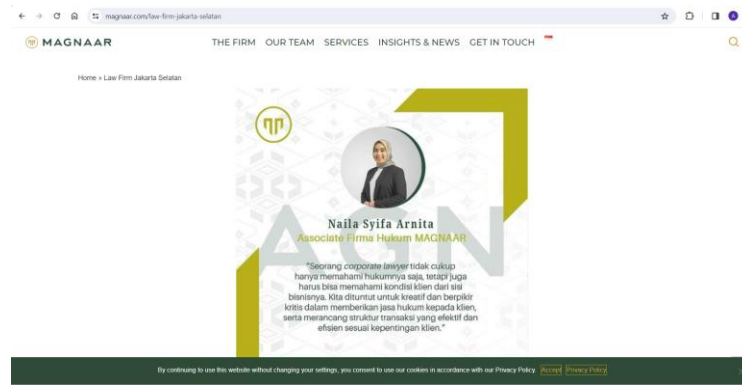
magnaar.com/law-firm-jakarta-selatan

MAGNAAR

THE FIRM OUR TEAM SERVICES INSIGHTS & NEWS GET IN TOUCH

Home » Law Firm Jakarta Selatan

Naila Syifa Arnita

Associate Firma Hukum MAGNAAR

"Seorang corporate lawyer tidak cukup hanya memahami hukumnya saja, tetapi juga harus bisa memahami kondisi klien dari sisi bisnisnya. Kita dituntut untuk kreatif dan berpikir kritis dalam memberikan jasa hukum kepada klien, serta merancang struktur transaksi yang efektif dan efisien sesuai kepentingan klien."

By continuing to use this website without changing your settings, you consent to use our cookies in accordance with our Privacy Policy. Accept Privacy Policy